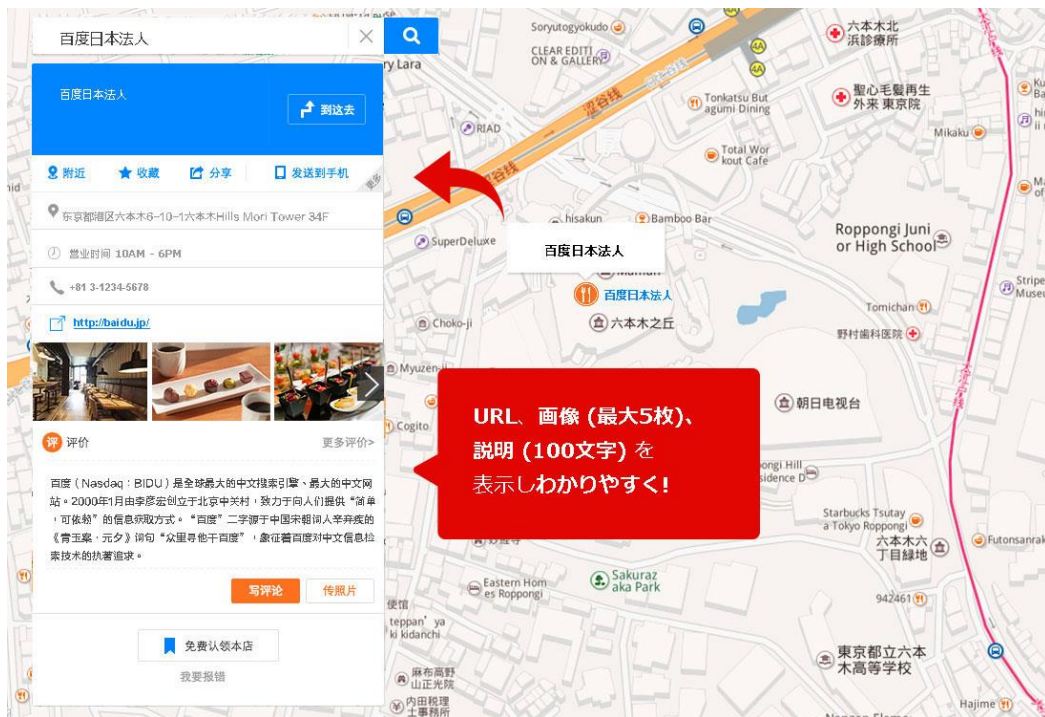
百度日本法人

百度日本法人

到这去

附近
收藏
分享
发送到手机
更多

东京都港区六本木6-10-1六本木Hills Mori Tower 34F

营业时间 10AM - 6PM

+81 3-1234-5678

http://baidu.jp/

评价
更多评价>

百度（Nasdaq：BIDU）是全球最大的中文搜索引擎、最大的中文网站。2000年1月由李彦宏创立于北京中关村，致力于向人们提供"简单，可依赖"的信息获取方式。"百度"二字源于中国宋朝词人辛弃疾的《青玉案·元夕》词句"众里寻他千百度"，象征着百度对中文信息检索技术的执著追求。

写评论
传照片

免费认领本店

我要报错

Soryutogyokudo
CLEAR EDITION & GALLERY
ry Lara
六本木北浜診療所
聖心毛髪再生外来 東京院
Tonkatsu Butagumi Dining
RIAD
Total Workout Cafe
Mikaku
hisakun
Bamboo Bar
SuperDeluxe
百度日本法人
Roppongi Junior High School
百度日本法人
六本木之丘
Choko-ji
Tomichan
野村歯科医院
Stripe Museu
Myuzen
朝日电视台
Cogito
ongi Hill sidence D
Starbucks Tsutaya Tokyo Roppongi
六本木六丁目緑地
Futonsanrak
Eastern Homes Roppongi
Sakurazaka Park
942461
teppan' ya ki kidanchi
東京都立六本木高等学校
麻布高野山正光院
内田税理士事務所
Hajime

URL、画像 (最大5枚)、説明 (100文字) を表示しわかりやすく!